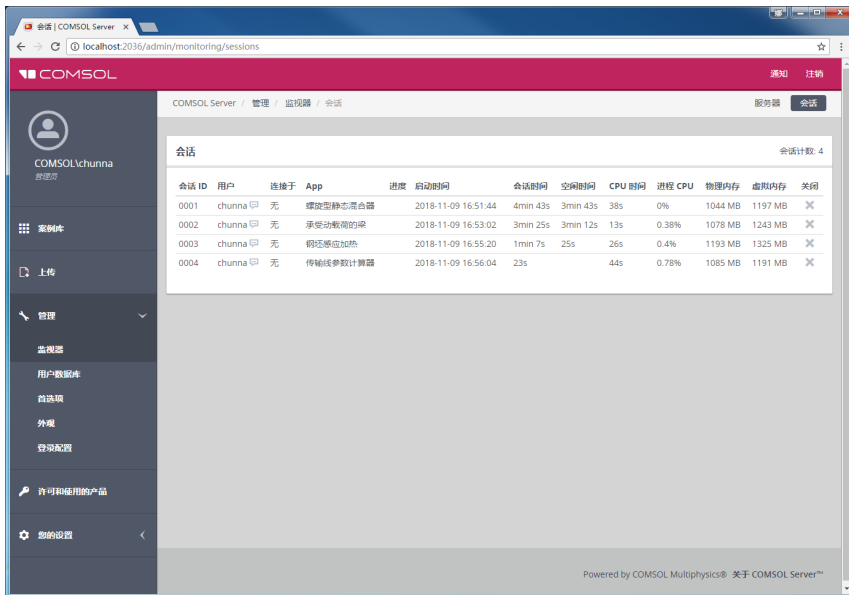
会话 | COMSOL Server ×

localhost:2036/admin/monitoring/sessions

COMSOL

通知 注销

COMSOL\chunna
管理员

案例库

上传

管理

监视器

用户数据库

首选项

外观

登录配置

许可和使用的产品

您的设置

COMSOL Server / 管理 / 监视器 / 会话

服务器 会话

会话

会话计数: 4

| 会话 ID | 用户 | 连接于 | App | 进度 | 启动时间 | 会话时间 | 空闲时间 | CPU 时间 | 进程 CPU | 物理内存 | 虚拟内存 | 关闭 |
|---|---|---|---|---|---|---|---|---|---|---|---|---|
| 0001 | chunna | 无 | 螺旋型静态混合器 | | 2018-11-09 16:51:44 | 4min 43s | 3min 43s | 38s | 0% | 1044 MB | 1197 MB | ✕ |
| 0002 | chunna | 无 | 承受动载荷的梁 | | 2018-11-09 16:53:02 | 3min 25s | 3min 12s | 13s | 0.38% | 1078 MB | 1243 MB | ✕ |
| 0003 | chunna | 无 | 钢坯感应加热 | | 2018-11-09 16:55:20 | 1min 7s | 25s | 26s | 0.4% | 1193 MB | 1325 MB | ✕ |
| 0004 | chunna | 无 | 传输线参数计算器 | | 2018-11-09 16:56:04 | 23s | | 44s | 0.78% | 1085 MB | 1191 MB | ✕ |

Powered by COMSOL Multiphysics® 关于 COMSOL Server™